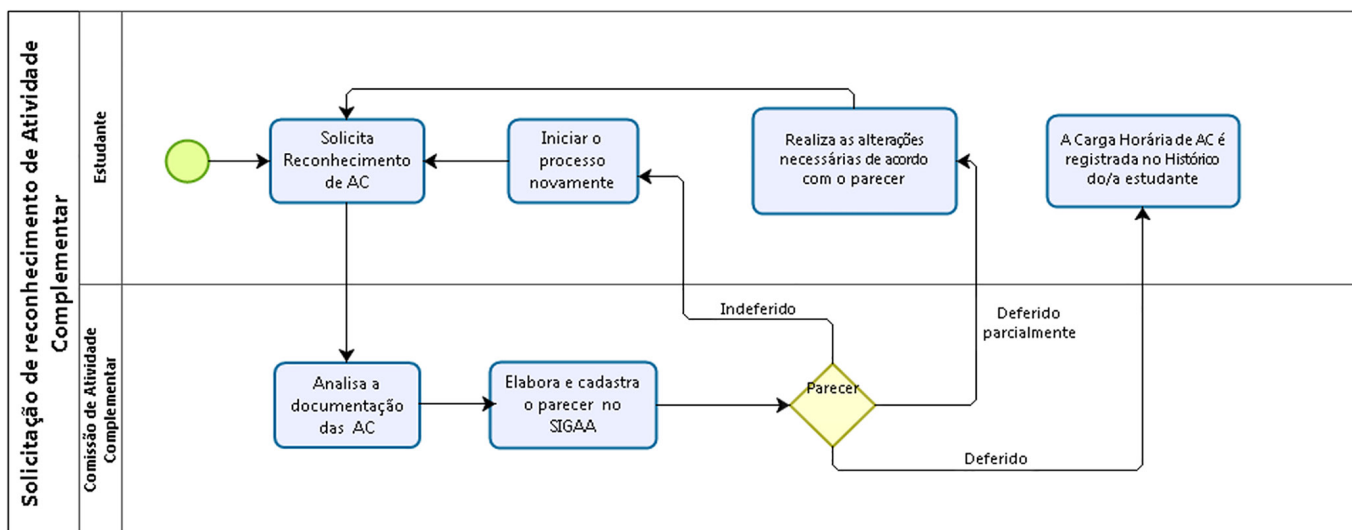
Solicitação de reconhecimento de Atividade Complementar

Estudante

Solicita Reconhecimento de AC

Iniciar o processo novamente

Realiza as alterações necessárias de acordo com o parecer

A Carga Horária de AC é registrada no Histórico do/a estudante

Comissão de Atividade Complementar

Analisa a documentação das AC

Elabora e cadastra o parecer no SIGAA

Parecer

Indeferido

Deferido parcialmente

Deferido